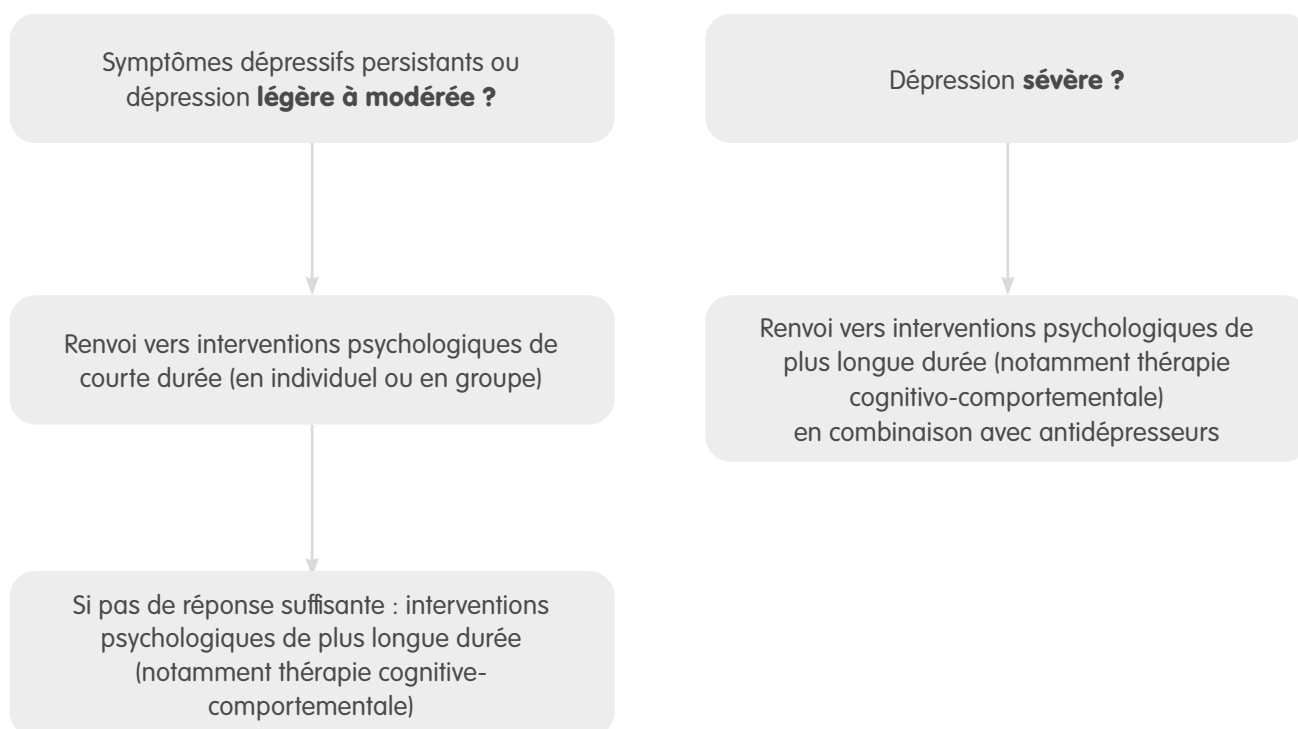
Symptômes dépressifs persistants ou dépression **légère à modérée ?**

Renvoi vers interventions psychologiques de courte durée (en individuel ou en groupe)

Si pas de réponse suffisante : interventions psychologiques de plus longue durée (notamment thérapie cognitive-comportementale)

Dépression **sévère ?**

Renvoi vers interventions psychologiques de plus longue durée (notamment thérapie cognitivo-comportementale)
en combinaison avec antidépresseurs